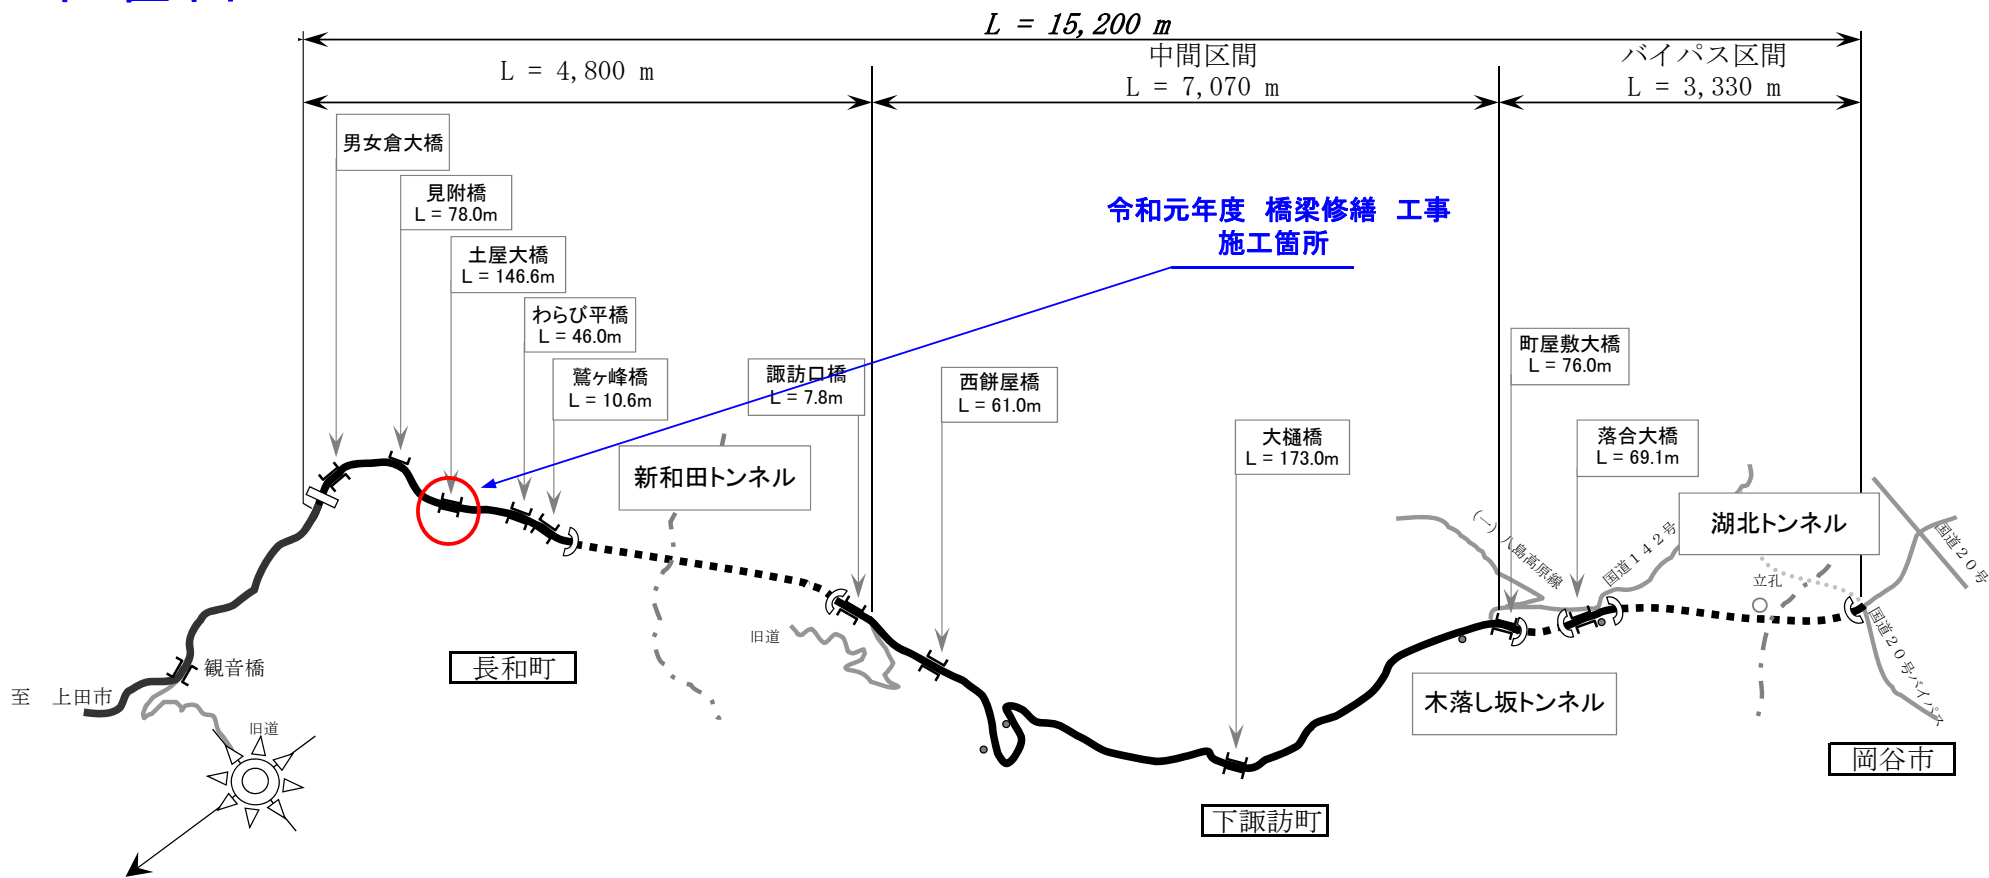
L = 15,200 m

L = 4,800 m

中間区間
L = 7,070 m

バイパス区間
L = 3,330 m

男女倉大橋

見附橋
L = 78.0m

土屋大橋
L = 146.6m

わらび平橋
L = 46.0m

鷲ヶ峰橋
L = 10.6m

諏訪口橋
L = 7.8m

令和元年度 橋梁修繕 工事
施工箇所

西餅屋橋
L = 61.0m

大樋橋
L = 173.0m

町屋敷大橋
L = 76.0m

落合大橋
L = 69.1m

新和田トンネル

湖北トンネル

(一)八島高原線

国道142号

国道20号

立孔

国道20号バイパス

旧道

観音橋

至 上田市

長和町

旧道

木落し坂トンネル

岡谷市

下諏訪町